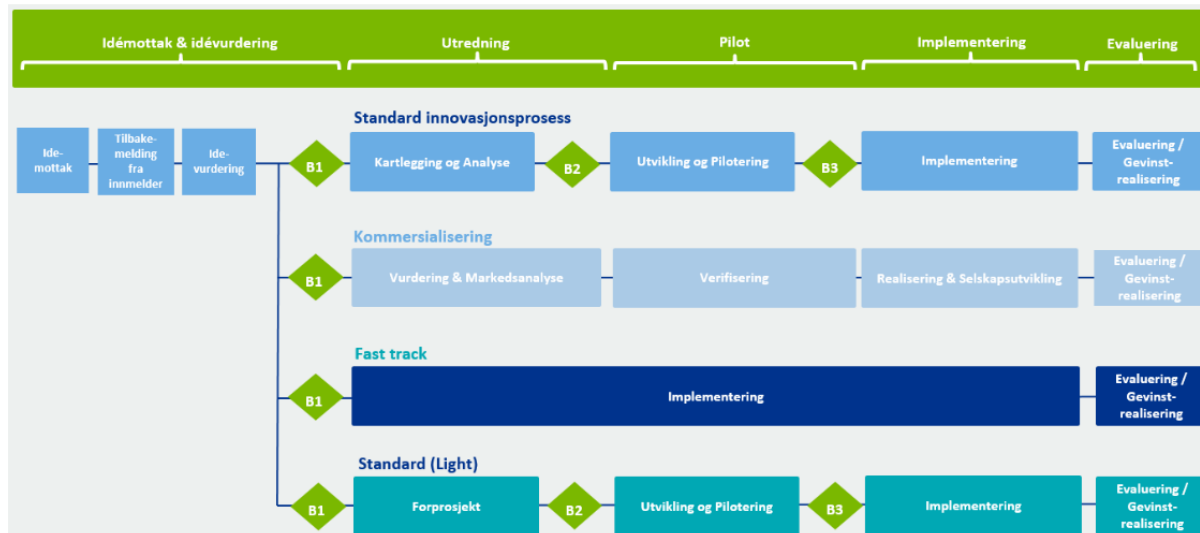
Idémottak & idévurdering

Utredning

Pilot

Implementering

Evaluering

Ide-mottak

Tilbakemelding fra innmelder

Ide-vurdering

Standard innovasjonsprosess

B1

Kartlegging og Analyse

B2

Utvikling og Pilotering

B3

Implementering

Evaluering / Gevinst-realisering

Kommersialisering

B1

Vurdering & Markedsanalyse

Verifisering

Realisering & Selskapsutvikling

Evaluering / Gevinst-realisering

Fast track

B1

Implementering

Evaluering / Gevinst-realisering

Standard (Light)

B1

Forprosjekt

B2

Utvikling og Pilotering

B3

Implementering

Evaluering / Gevinst-realisering